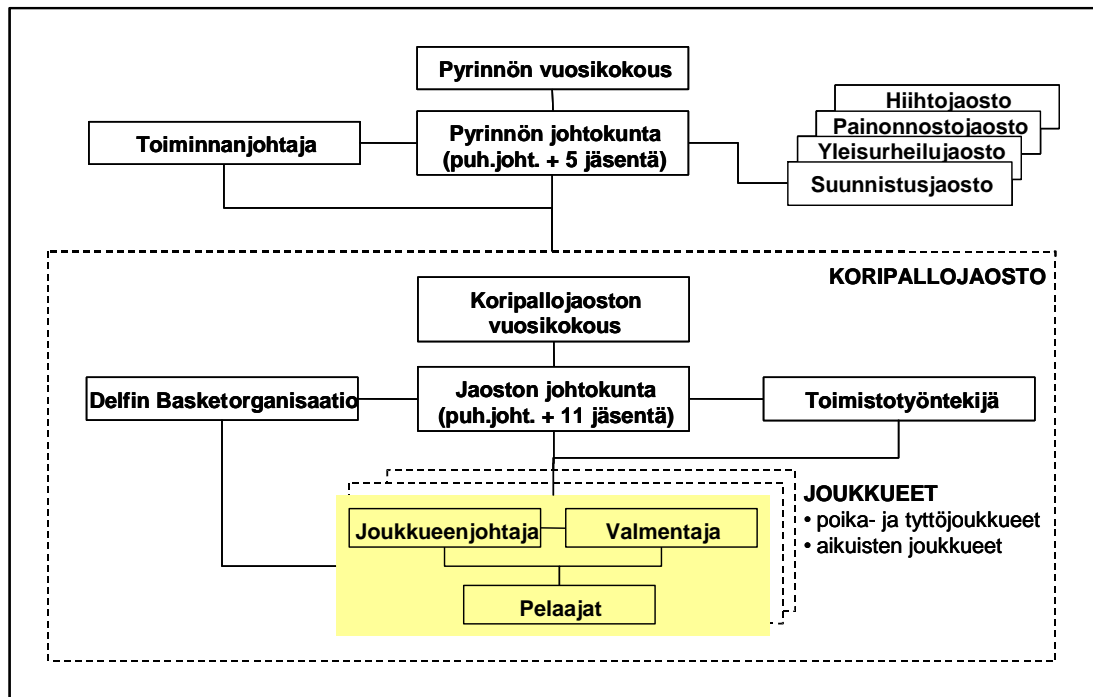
Pyrinnön vuosikokous

Toiminnanjohtaja

Pyrinnön johtokunta (puh.joht. + 5 jäsentä)

Hiihtojaosto

Painonnostojaosto

Yleisurheilujaosto

Suunnistusjaosto

KORIPALLOJAOSTO

Koripallojaoston vuosikokous

Delfin Basketorganisaatio

Jaoston johtokunta (puh.joht. + 11 jäsentä)

Toimistotyöntekijä

JOUKKUEET
• poika- ja tyttöjoukkueet
• aikuisten joukkueet

Joukkueenjohtaja

Valmentaja

Pelaajat